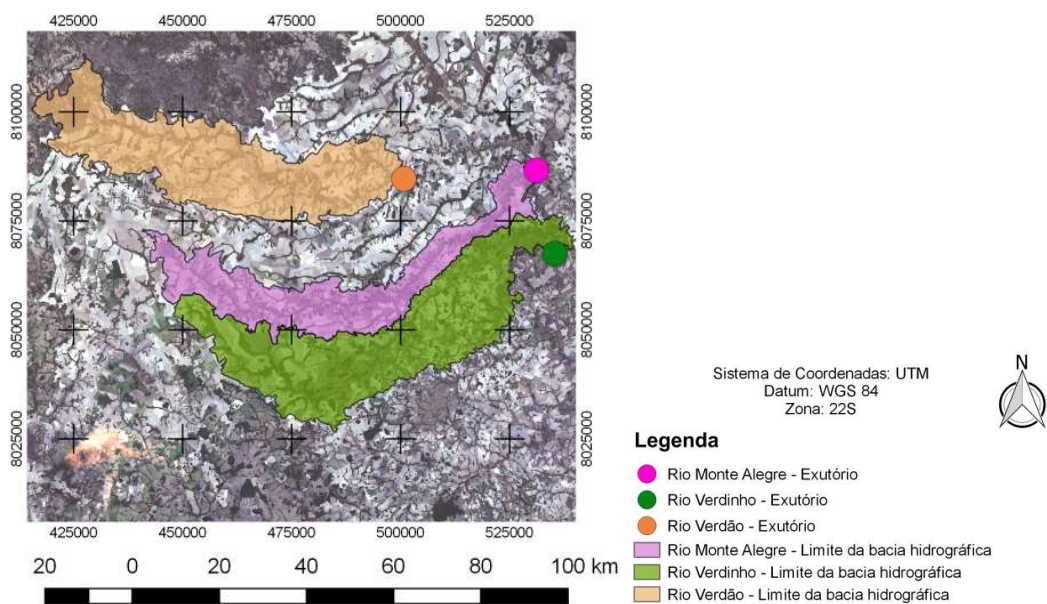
425000 450000 475000 500000 525000

8100000
8075000
8050000
8025000

8100000
8075000
8050000
8025000

425000 450000 475000 500000 525000

20 0 20 40 60 80 100 km

Sistema de Coordenadas: UTM
Datum: WGS 84
Zona: 22S

N

Legenda

Rio Monte Alegre - Exutório
Rio Verdinho - Exutório
Rio Verdão - Exutório
Rio Monte Alegre - Limite da bacia hidrográfica
Rio Verdinho - Limite da bacia hidrográfica
Rio Verdão - Limite da bacia hidrográfica